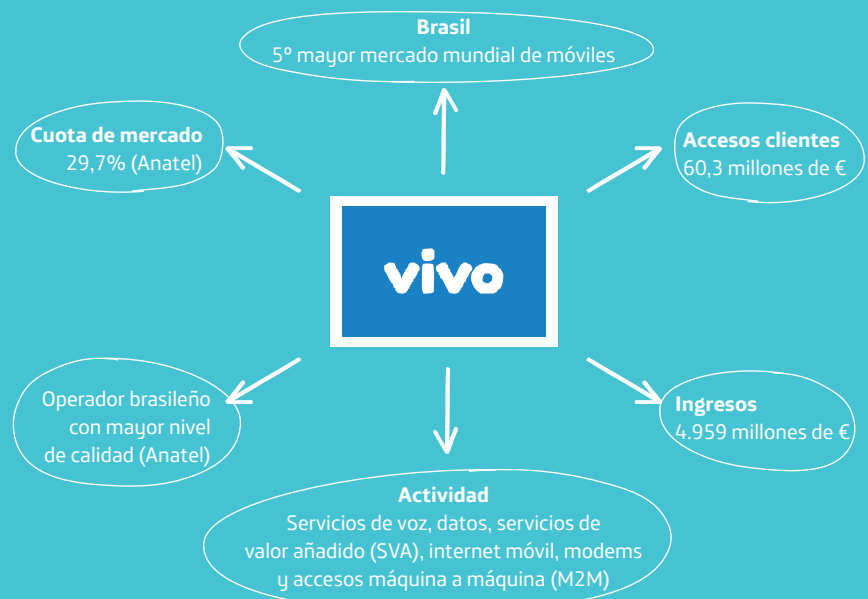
Brasil
5º mayor mercado mundial de móviles

Cuota de mercado
29,7% (Anatel)

Accesos clientes
60,3 millones de €

vivo

Operador brasileño con mayor nivel de calidad (Anatel)

Ingresos
4.959 millones de €

Actividad
Servicios de voz, datos, servicios de valor añadido (SVA), internet móvil, modems y accesos máquina a máquina (M2M)